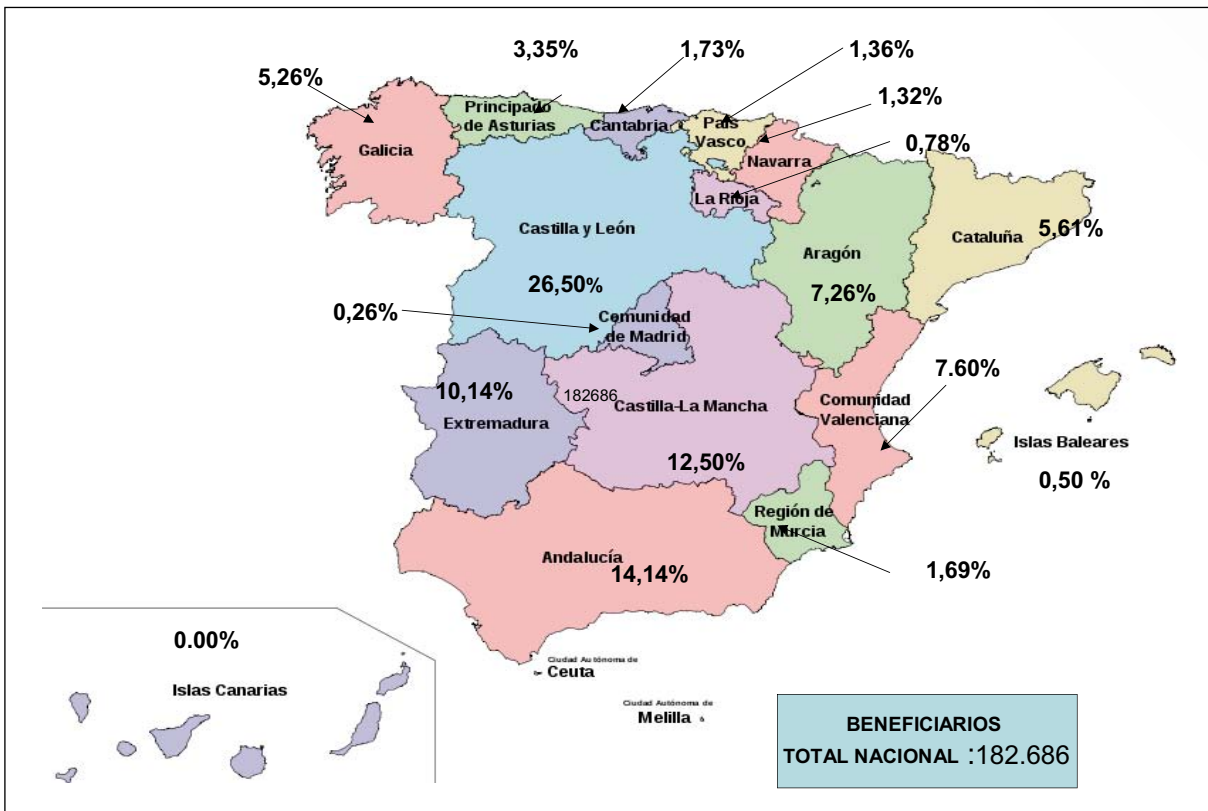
5,26%

3,35%

1,73%

1,36%

1,32%

0,78%

Principado de Asturias

Cantabria

País Vasco

Navarra

Galicia

La Rioja

Castilla y León

Cataluña

5,61%

Aragón

26,50%

7,26%

0,26%

Comunidad de Madrid

7.60%

10,14%

182686

Castilla-La Mancha

Comunidad Valenciana

Extremadura

Islas Baleares

12,50%

0,50 %

Región de Murcia

Andalucía

14,14%

1,69%

0.00%

Islas Canarias

Ciudad Autónoma de Ceuta

Ciudad Autónoma de Melilla

BENEFICIARIOS

TOTAL NACIONAL :182.686